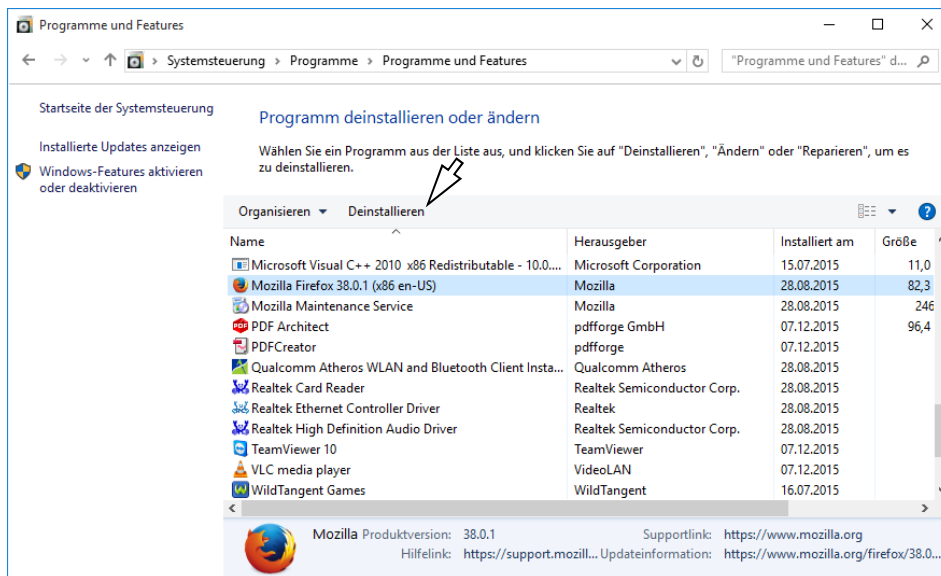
Programme und Features

Systemsteuerung › Programme › Programme und Features

"Programme und Features" d...

Startseite der Systemsteuerung

Installierte Updates anzeigen

Windows-Features aktivieren oder deaktivieren

Programm deinstallieren oder ändern

Wählen Sie ein Programm aus der Liste aus, und klicken Sie auf "Deinstallieren", "Ändern" oder "Reparieren", um es zu deinstallieren.

Organisieren ▾ Deinstallieren

| Name | Herausgeber | Installiert am | Größe |
|---|---|---|---|
| Microsoft Visual C++ 2010 x86 Redistributable - 10.0.... | Microsoft Corporation | 15.07.2015 | 11,0 |
| Mozilla Firefox 38.0.1 (x86 en-US) | Mozilla | 28.08.2015 | 82,3 |
| Mozilla Maintenance Service | Mozilla | 28.08.2015 | 246 |
| PDF Architect | pdfforge GmbH | 07.12.2015 | 96,4 |
| PDFCreator | pdfforge | 07.12.2015 | |
| Qualcomm Atheros WLAN and Bluetooth Client Insta... | Qualcomm Atheros | 28.08.2015 | |
| Realtek Card Reader | Realtek Semiconductor Corp. | 28.08.2015 | |
| Realtek Ethernet Controller Driver | Realtek | 28.08.2015 | |
| Realtek High Definition Audio Driver | Realtek Semiconductor Corp. | 28.08.2015 | |
| TeamViewer 10 | TeamViewer | 07.12.2015 | |
| VLC media player | VideoLAN | 07.12.2015 | |
| WildTangent Games | WildTangent | 16.07.2015 | |

Mozilla Produktversion: 38.0.1 Supportlink: https://www.mozilla.org
Hilfelink: https://support.mozill... Updateinformation: https://www.mozilla.org/firefox/38.0.1